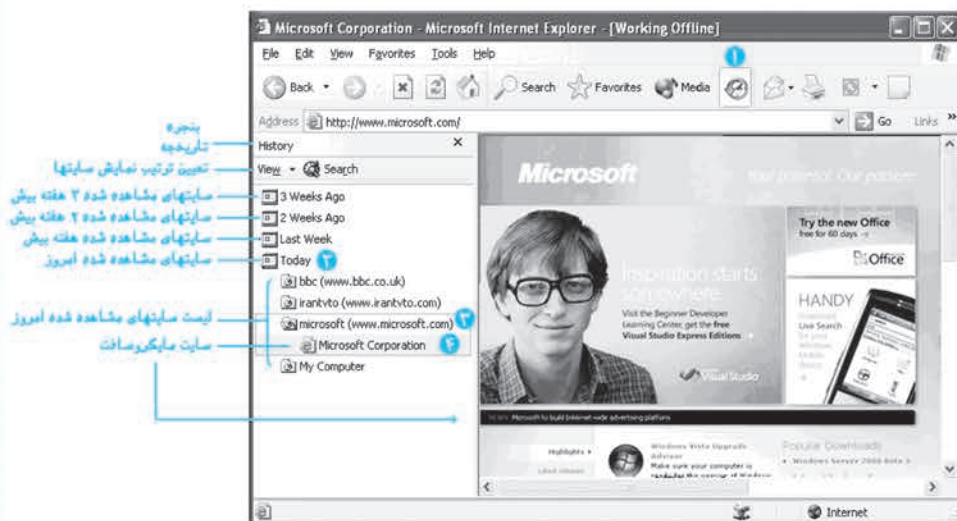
Microsoft Corporation - Microsoft Internet Explorer - [Working Offline]

File Edit View Favorites Tools Help

Back Search Favorites Media

1

Address http://www.microsoft.com/ Go Links

پنجره تاریخچه

History

تعیین ترتیب نمایش سایتها

View Search

سایتهای مشاهده شده ۳ هفته پیش

3 Weeks Ago

سایتهای مشاهده شده ۲ هفته پیش

2 Weeks Ago

سایتهای مشاهده شده هفته پیش

Last Week

سایتهای مشاهده شده امروز

Today 2

bbc (www.bbc.co.uk)

irantvto (www.irantvto.com)

لیست سایتهای مشاهده شده امروز

microsoft (www.microsoft.com) 3

سایت مایکروسافت

Microsoft Corporation 4

My Computer

Microsoft

Your potential. Our passion.

Inspiration starts somewhere

Visit the Beginner Developer Learning Center, get the free Visual Studio Express Editions

Visual Studio

Try the new Office free for 60 days

Office

HANDY

Live Search

Microsoft to build Internet-wide advertising platform

Highlights

Windows Vista Upgrade Advisor

Make sure your computer is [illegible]

Popular Downloads

Windows Server 2003 Beta 3

Internet